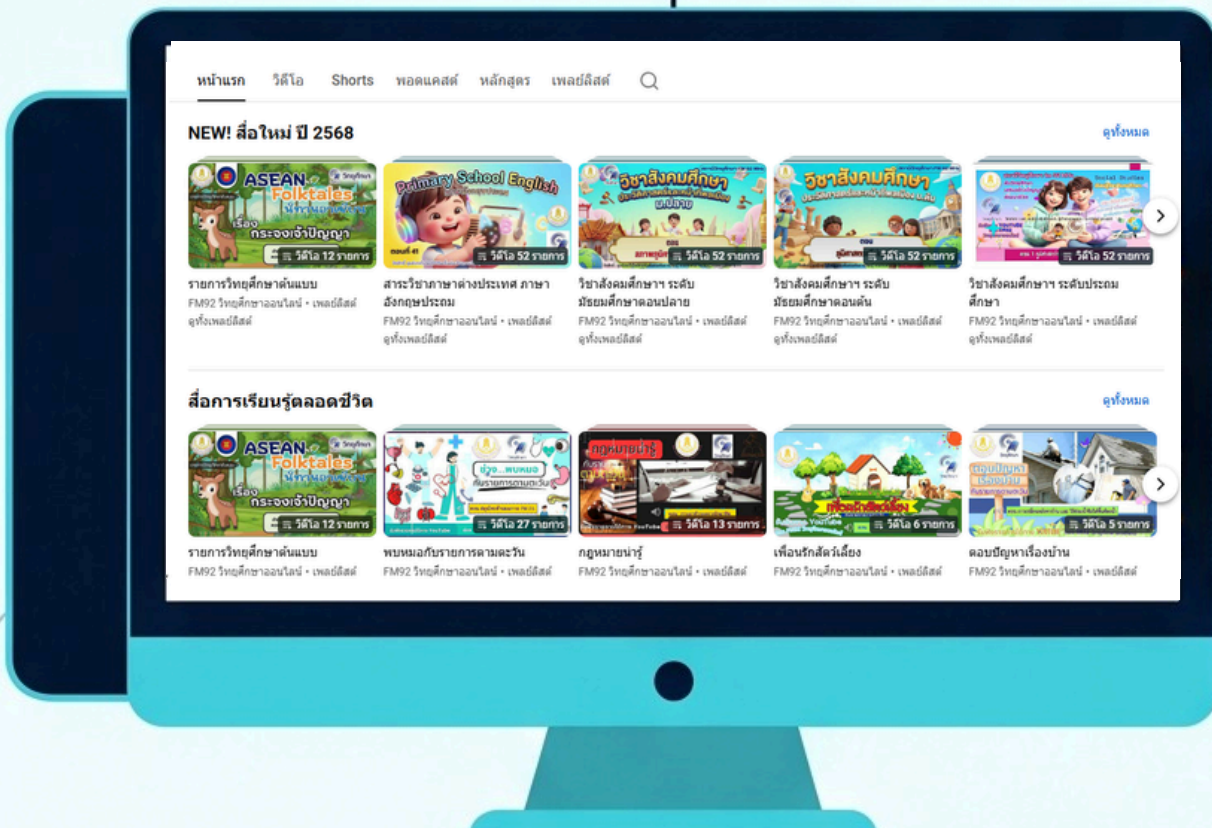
หน้าแรก วิดีโอ Shorts พอดแคสต์ หลักสูตร เพลย์ลิสต์

NEW! สื่อใหม่ ปี 2568

ดูทั้งหมด

ASEAN Folktales เรื่อง กระจงเจ้าปัญญา

วิดีโอ 12 รายการ

รายการวิทยุศึกษาต้นแบบ
FM92 วิทยุศึกษาออนไลน์ • เพลย์ลิสต์
ดูทั้งเพลย์ลิสต์

Primary School English

วิดีโอ 52 รายการ

สาระวิชาภาษาต่างประเทศ ภาษาอังกฤษประถม
FM92 วิทยุศึกษาออนไลน์ • เพลย์ลิสต์
ดูทั้งเพลย์ลิสต์

วิชาสังคมศึกษา ม.ปลาย

วิดีโอ 52 รายการ

วิชาสังคมศึกษาฯ ระดับมัธยมศึกษาตอนปลาย
FM92 วิทยุศึกษาออนไลน์ • เพลย์ลิสต์
ดูทั้งเพลย์ลิสต์

วิชาสังคมศึกษา

วิดีโอ 52 รายการ

วิชาสังคมศึกษาฯ ระดับมัธยมศึกษาตอนต้น
FM92 วิทยุศึกษาออนไลน์ • เพลย์ลิสต์
ดูทั้งเพลย์ลิสต์

Social Studies

วิดีโอ 52 รายการ

วิชาสังคมศึกษาฯ ระดับประถมศึกษา
FM92 วิทยุศึกษาออนไลน์ • เพลย์ลิสต์
ดูทั้งเพลย์ลิสต์

สื่อการเรียนรู้ตลอดชีวิต

ดูทั้งหมด

ASEAN Folktales เรื่อง กระจงเจ้าปัญญา

วิดีโอ 12 รายการ

รายการวิทยุศึกษาต้นแบบ
FM92 วิทยุศึกษาออนไลน์ • เพลย์ลิสต์

ช่วง...พบหมอ กับรายการตามตะวัน

วิดีโอ 27 รายการ

พบหมอกับรายการตามตะวัน
FM92 วิทยุศึกษาออนไลน์ • เพลย์ลิสต์

กฎหมายน่ารู้

วิดีโอ 13 รายการ

กฎหมายน่ารู้
FM92 วิทยุศึกษาออนไลน์ • เพลย์ลิสต์

เพื่อนรักสัตว์เลี้ยง

วิดีโอ 6 รายการ

เพื่อนรักสัตว์เลี้ยง
FM92 วิทยุศึกษาออนไลน์ • เพลย์ลิสต์

ตอบปัญหาเรื่องบ้าน

วิดีโอ 5 รายการ

ตอบปัญหาเรื่องบ้าน
FM92 วิทยุศึกษาออนไลน์ • เพลย์ลิสต์